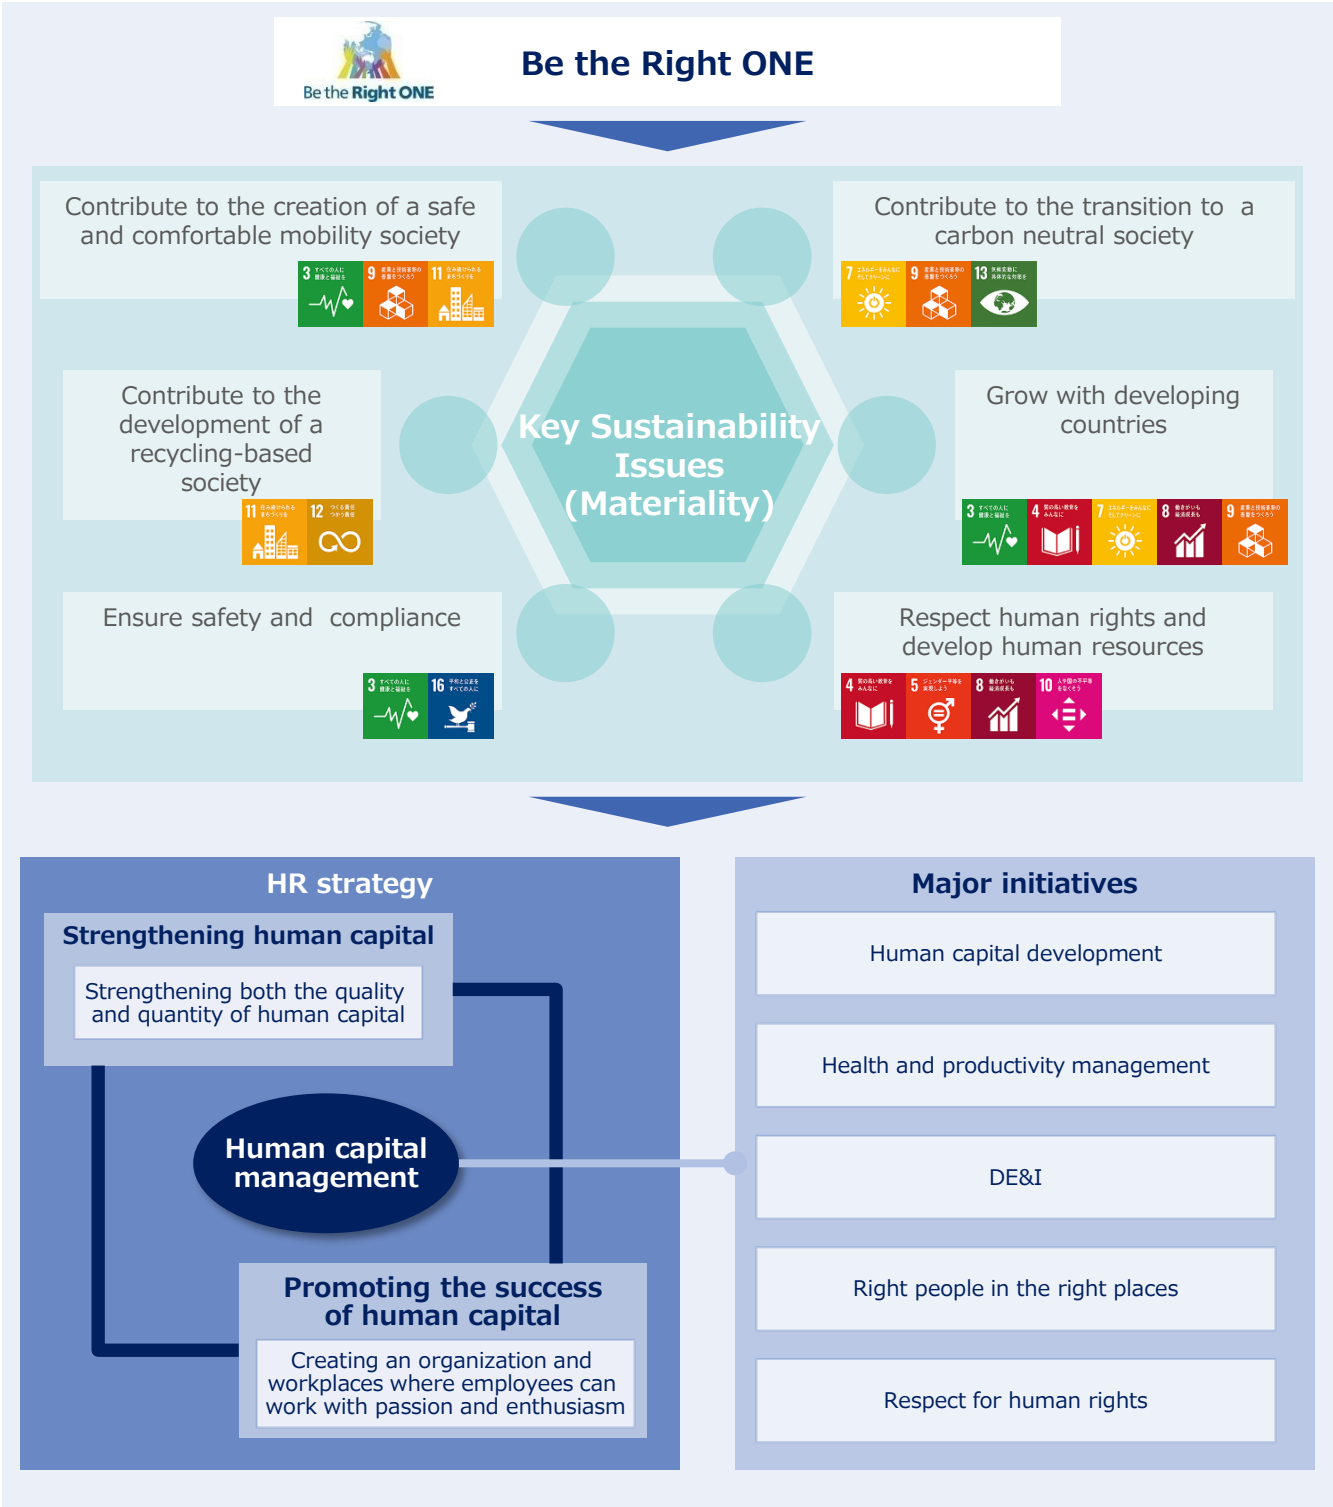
Be the Right ONE

Be the Right ONE

Contribute to the creation of a safe and comfortable mobility society

3 すべての人に健康と福祉を 9 産業と技術革新の基盤をつくろう 11 住み続けられるまちづくりを

Contribute to the transition to a carbon neutral society

7 エネルギーをみんなに そしてクリーンに 9 産業と技術革新の基盤をつくろう 13 気候変動に具体的な対策を

Contribute to the development of a recycling-based society

11 住み続けられるまちづくりを 12 つくる責任 つかう責任

Key Sustainability Issues (Materiality)

Grow with developing countries

3 すべての人に健康と福祉を 4 質の高い教育をみんなに 7 エネルギーをみんなに そしてクリーンに 8 働きがいも経済成長も 9 産業と技術革新の基盤をつくろう

Ensure safety and compliance

3 すべての人に健康と福祉を 16 平和と公正をすべての人に

Respect human rights and develop human resources

4 質の高い教育をみんなに 5 ジェンダー平等を実現しよう 8 働きがいも経済成長も 10 人や国の不平等をなくそう

HR strategy

Strengthening human capital

Strengthening both the quality and quantity of human capital

Human capital management

Promoting the success of human capital

Creating an organization and workplaces where employees can work with passion and enthusiasm

Major initiatives

Human capital development

Health and productivity management

DE&I

Right people in the right places

Respect for human rights